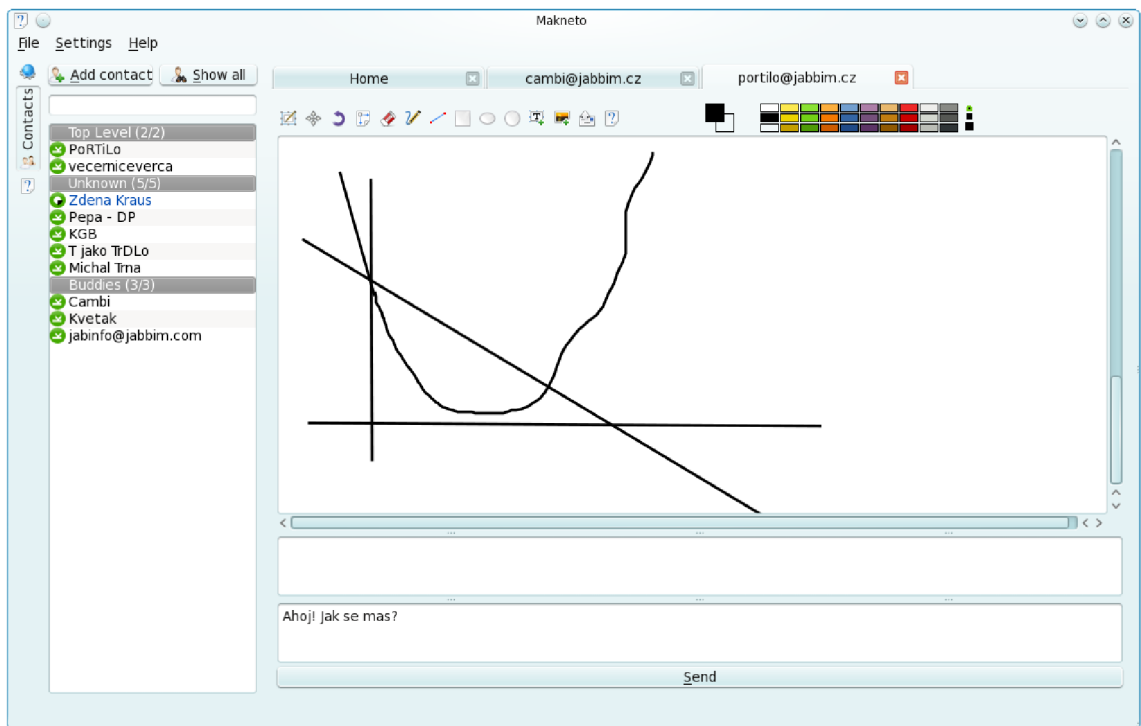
Makneto

File Settings Help

Contacts

Add contact Show all

Top Level (2/2)
PoRTiLo
vecernicevercа
Unknown (5/5)
Zdena Kraus
Pepa - DP
KGB
T jako TrDLo
Michal Trna
Buddies (3/3)
Cambi
Kvetak
jabinfo@jabbim.com

Home
cambi@jabbim.cz
portilo@jabbim.cz

Ahoj! Jak se mas?

Send